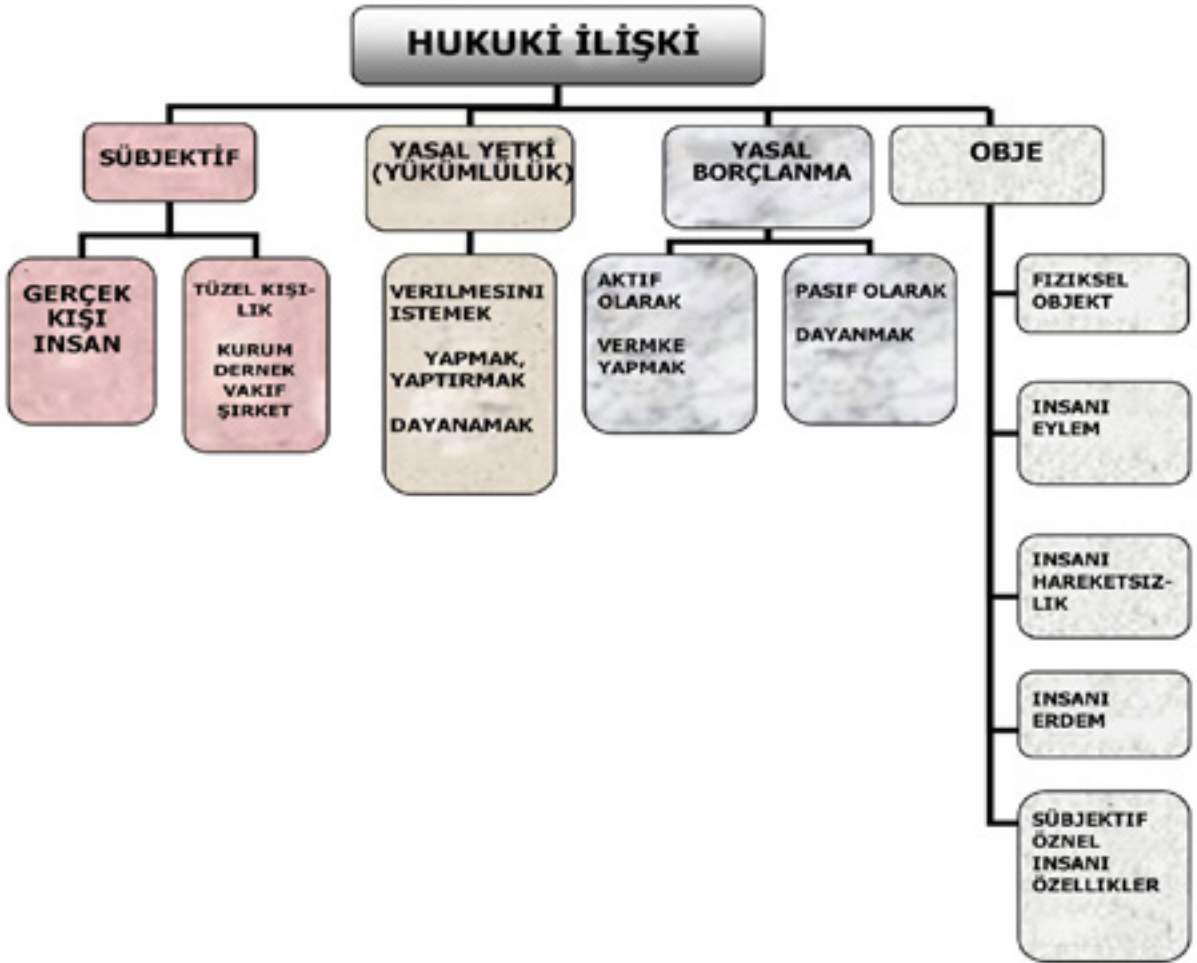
HUKUKİ İLİŞKİ

SÜBJEKTİF

GERÇEK KIŞI INSAN

TÜZEL KIŞILIK

KURUM DERNEK VAKIF ŞIRKET

YASAL YETKİ (YÜKÜMLÜLÜK)

VERILMESINI ISTEMEK

YAPMAK, YAPTIRMAK

DAYANAMAK

YASAL BORÇLANMA

AKTIF OLARAK

VERMKE YAPMAK

PASIF OLARAK

DAYANMAK

OBJE

FIZIKSEL OBJEKT

INSANI EYLEM

INSANI HAREKETSIZLIK

INSANI ERDEM

SÜBJEKTIF ÖZNEL INSANI ÖZELLIKLER